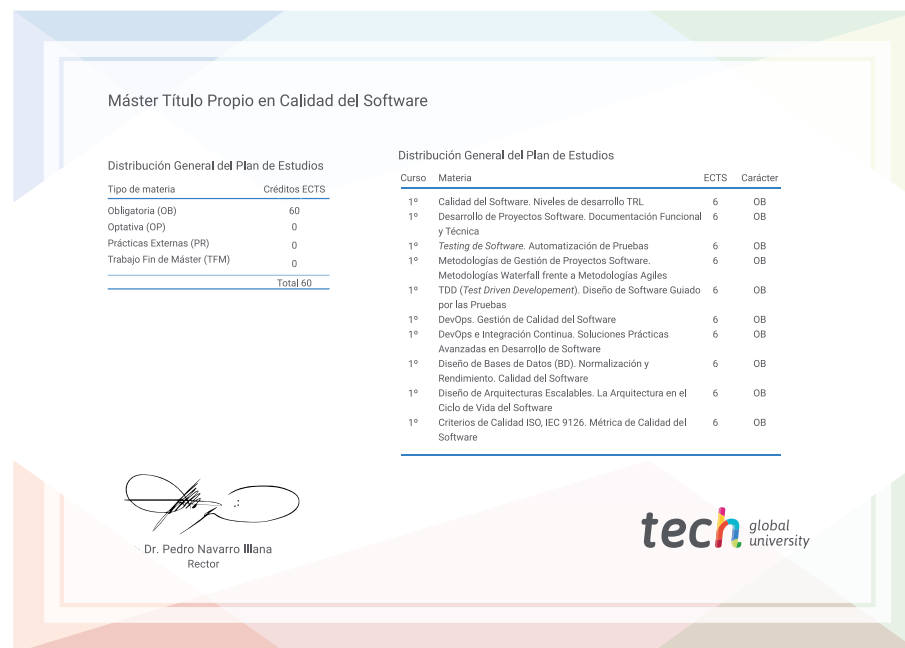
Máster Título Propio en Calidad del Software

Distribución General del Plan de Estudios

| Tipo de materia | Créditos ECTS |
|---|---|
| Obligatoria (OB) | 60 |
| Optativa (OP) | 0 |
| Prácticas Externas (PR) | 0 |
| Trabajo Fin de Máster (TFM) | 0 |
| | Total 60 |

Distribución General del Plan de Estudios

| Curso | Materia | ECTS | Carácter |
|---|---|---|---|
| 1º | Calidad del Software. Niveles de desarrollo TRL | 6 | OB |
| 1º | Desarrollo de Proyectos Software. Documentación Funcional y Técnica | 6 | OB |
| 1º | *Testing de Software*. Automatización de Pruebas | 6 | OB |
| 1º | Metodologías de Gestión de Proyectos Software. Metodologías Waterfall frente a Metodologías Agiles | 6 | OB |
| 1º | TDD (*Test Driven Developement*). Diseño de Software Guiado por las Pruebas | 6 | OB |
| 1º | DevOps. Gestión de Calidad del Software | 6 | OB |
| 1º | DevOps e Integración Continua. Soluciones Prácticas Avanzadas en Desarrollo de Software | 6 | OB |
| 1º | Diseño de Bases de Datos (BD). Normalización y Rendimiento. Calidad del Software | 6 | OB |
| 1º | Diseño de Arquitecturas Escalables. La Arquitectura en el Ciclo de Vida del Software | 6 | OB |
| 1º | Criterios de Calidad ISO, IEC 9126. Métrica de Calidad del Software | 6 | OB |

Dr. Pedro Navarro Illana
Rector

tech global university